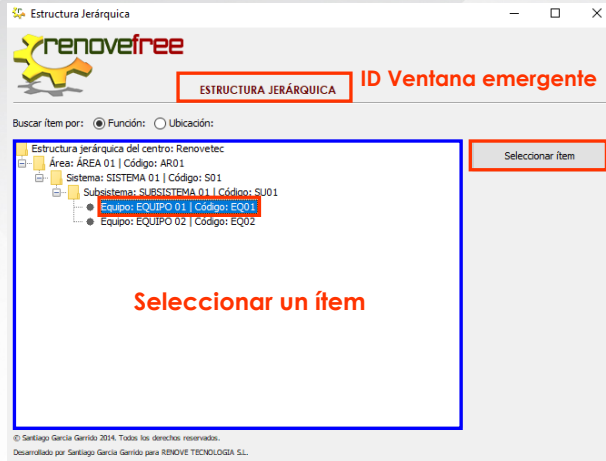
Estructura Jerárquica

renovefree

ESTRUCTURA JERÁRQUICA

ID Ventana emergente

Buscar ítem por: Función: Ubicación:

Estructura jerárquica del centro: Renovetec
Área: ÁREA 01 | Código: AR01
Sistema: SISTEMA 01 | Código: S01
Subsistema: SUBSISTEMA 01 | Código: SU01
Equipo: EQUIPO 01 | Código: EQ01
Equipo: EQUIPO 02 | Código: EQ02

Seleccionar ítem

Seleccionar un ítem

© Santiago García Garrido 2014. Todos los derechos reservados.
Desarrollado por Santiago García Garrido para RENOVE TECNOLOGIA S.L.